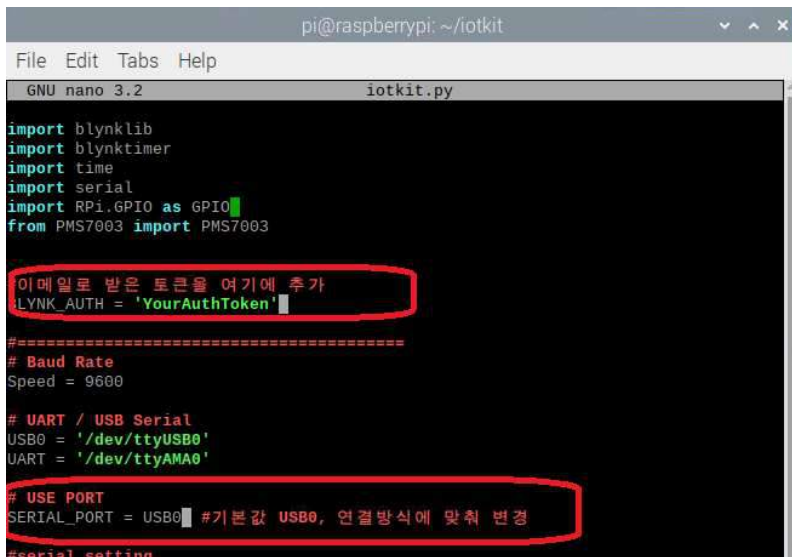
pi@raspberrypi: ~/iotkit

File Edit Tabs Help

GNU nano 3.2 iotkit.py

import blynklib
import blynktimer
import time
import serial
import RPi.GPIO as GPIO
from PMS7003 import PMS7003

이메일로 받은 토큰을 여기에 추가
LYNK_AUTH = 'YourAuthToken'

#======================================

# Baud Rate
Speed = 9600

# UART / USB Serial
USB0 = '/dev/ttyUSB0'
UART = '/dev/ttyAMA0'

# USE PORT
SERIAL_PORT = USB0 #기본값 USB0, 연결방식에 맞춰 변경

#serial setting